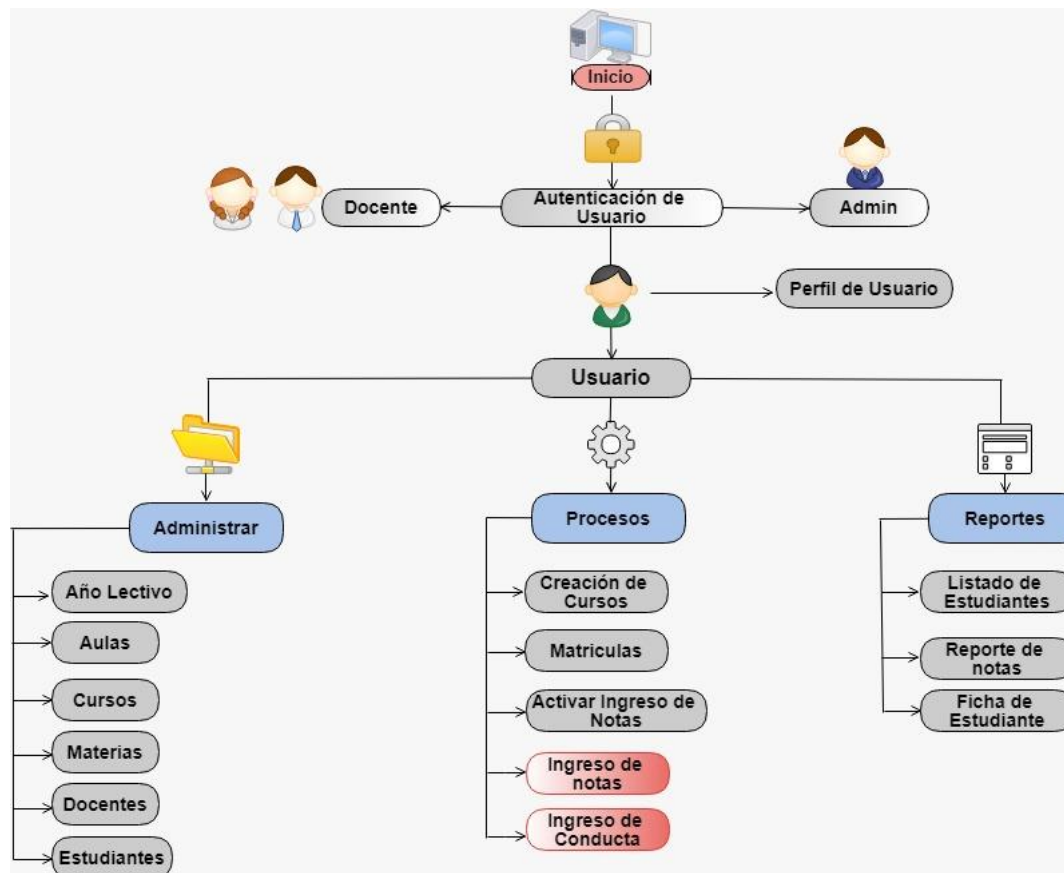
Inicio

Docente

Autenticación de Usuario

Admin

Perfil de Usuario

Usuario

Administrar

Año Lectivo

Aulas

Cursos

Materias

Docentes

Estudiantes

Procesos

Creación de Cursos

Matriculas

Activar Ingreso de Notas

Ingreso de notas

Ingreso de Conducta

Reportes

Listado de Estudiantes

Reporte de notas

Ficha de Estudiante